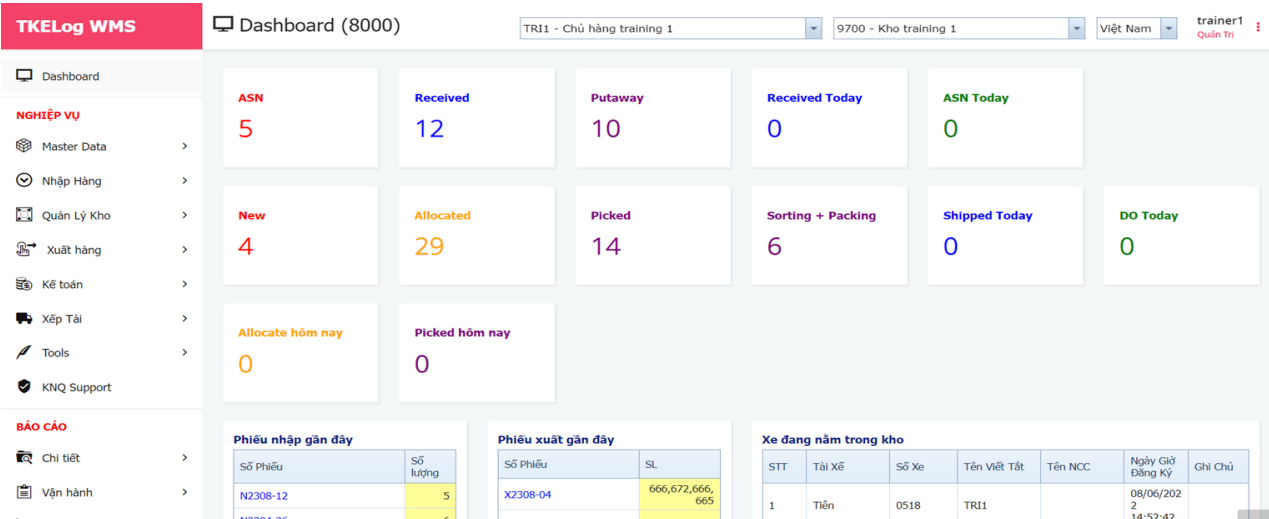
TKELog WMS

Dashboard (8000)

TRI1 - Chủ hàng training 1

9700 - Kho training 1

Việt Nam

trainer1
Quản Trị

Dashboard

NGHIỆP VỤ

Master Data

Nhập Hàng

Quản Lý Kho

Xuất hàng

Kế toán

Xếp Tài

Tools

KNQ Support

BÁO CÁO

Chi tiết

Vận hành

ASN
5

Received
12

Putaway
10

Received Today
0

ASN Today
0

New
4

Allocated
29

Picked
14

Sorting + Packing
6

Shipped Today
0

DO Today
0

Allocate hôm nay
0

Picked hôm nay
0

Phiếu nhập gần đây

| Số Phiếu | Số lượng |
|---|---|
| N2308-12 | 5 |
| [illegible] | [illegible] |

Phiếu xuất gần đây

| Số Phiếu | SL |
|---|---|
| X2308-04 | 666,672,666,665 |

Xe đang nằm trong kho

| STT | Tài Xế | Số Xe | Tên Viết Tắt | Tên NCC | Ngày Giờ Đăng Ký | Ghi Chú |
|---|---|---|---|---|---|---|
| 1 | Tiên | 0518 | TRI1 | | 08/06/2022 14:52:42 | |